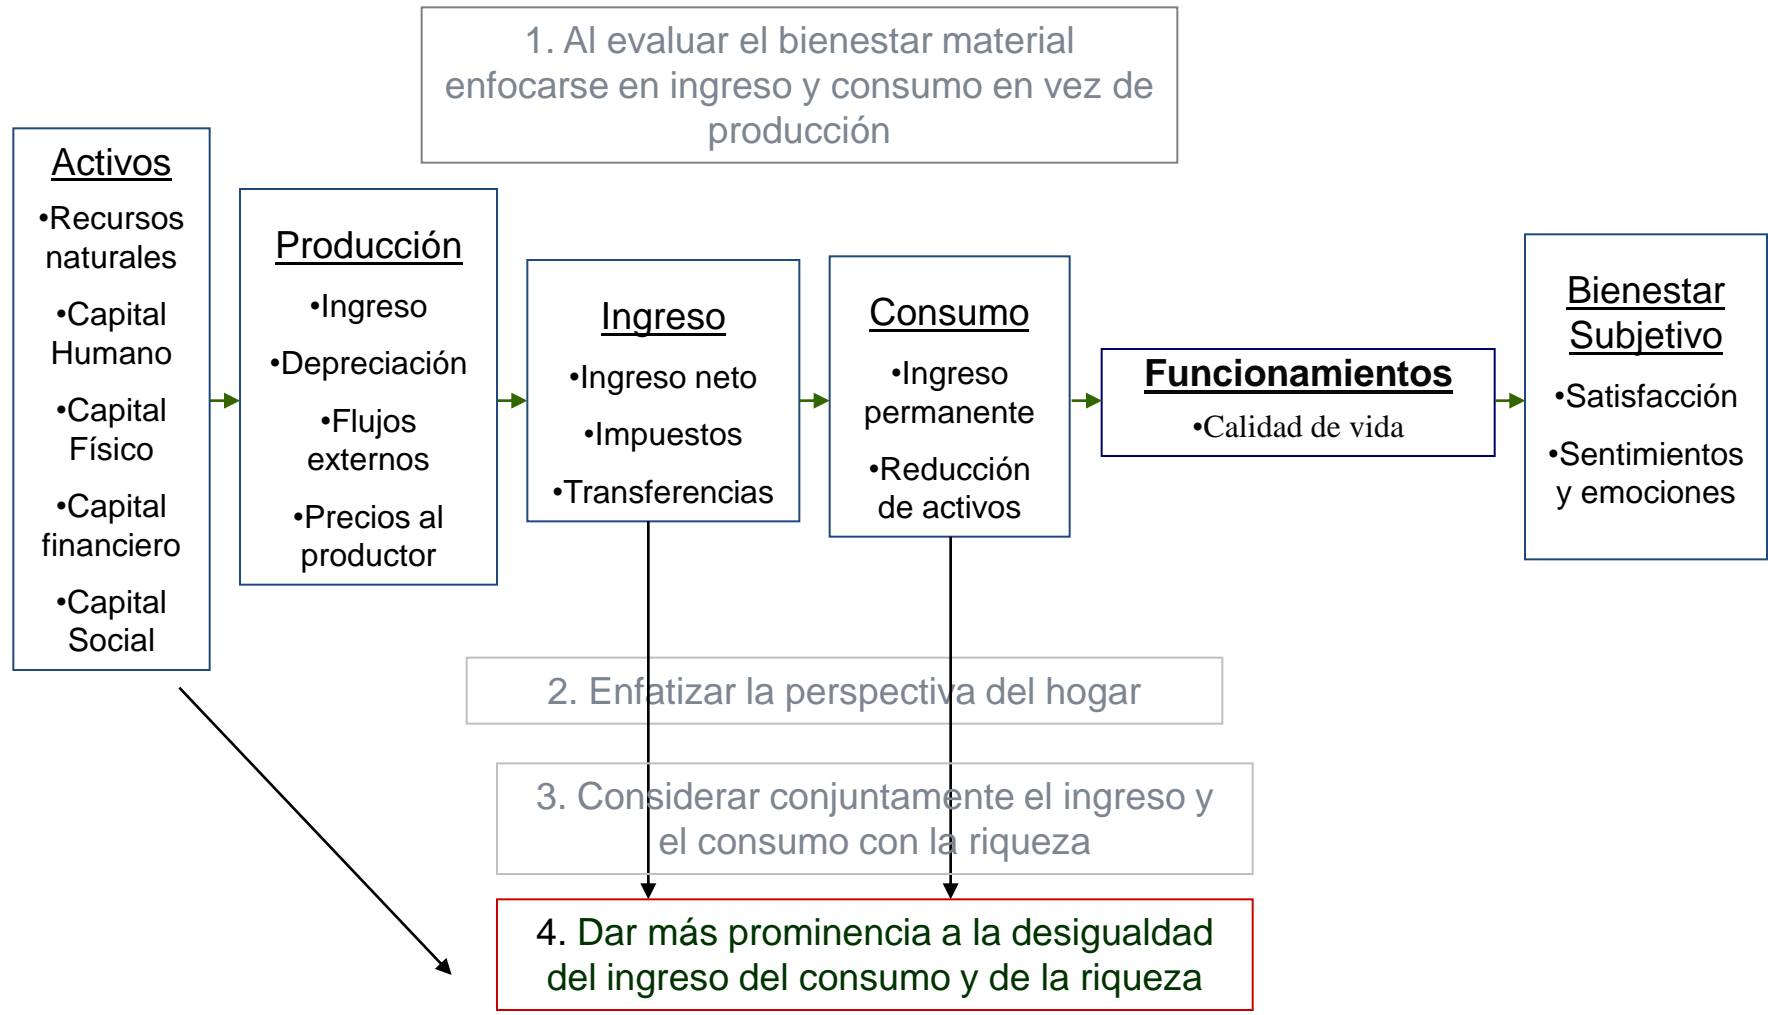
1. Al evaluar el bienestar material enfocarse en ingreso y consumo en vez de producción

Activos
•Recursos naturales
•Capital Humano
•Capital Físico
•Capital financiero
•Capital Social

Producción
•Ingreso
•Depreciación
•Flujos externos
•Precios al productor

Ingreso
•Ingreso neto
•Impuestos
•Transferencias

Consumo
•Ingreso permanente
•Reducción de activos

Funcionamientos
•Calidad de vida

Bienestar Subjetivo
•Satisfacción
•Sentimientos y emociones

2. Enfatizar la perspectiva del hogar

3. Considerar conjuntamente el ingreso y el consumo con la riqueza

4. Dar más prominencia a la desigualdad del ingreso del consumo y de la riqueza